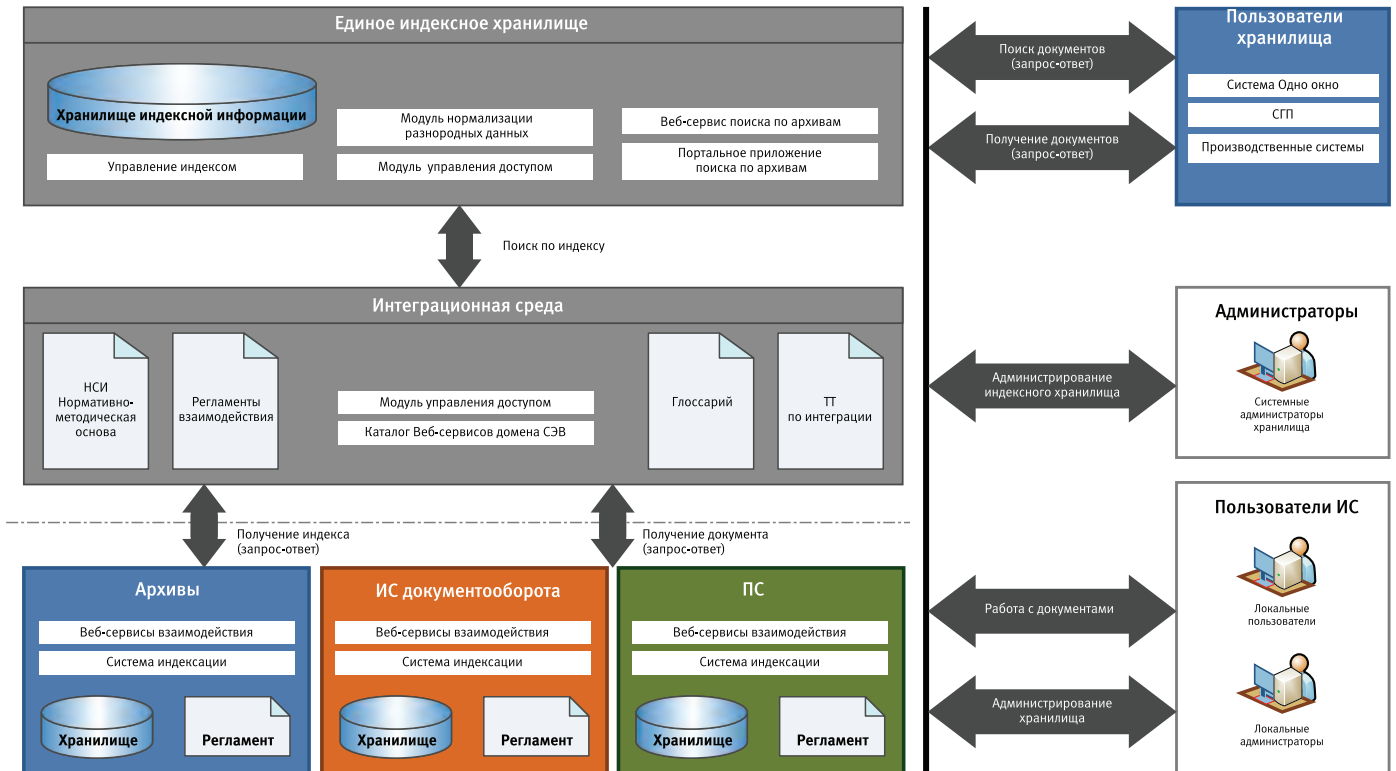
Единое индексное хранилище

Хранилище индексной информации

Управление индексом

Модуль нормализации разнородных данных

Модуль управления доступом

Веб-сервис поиска по архивам

Портальное приложение поиска по архивам

Поиск по индексу

Интеграционная среда

НСИ Нормативно-методическая основа

Регламенты взаимодействия

Модуль управления доступом

Каталог Веб-сервисов домена СЭВ

Глоссарий

ТТ по интеграции

Получение индекса (запрос-ответ)

Получение документа (запрос-ответ)

Архивы

Веб-сервисы взаимодействия

Система индексации

Хранилище

Регламент

ИС документооборота

Веб-сервисы взаимодействия

Система индексации

Хранилище

Регламент

ПС

Веб-сервисы взаимодействия

Система индексации

Хранилище

Регламент

Поиск документов (запрос-ответ)

Получение документов (запрос-ответ)

Пользователи хранилища

Система Одно окно

СГП

Производственные системы

Администрирование индексного хранилища

Администраторы

Системные администраторы хранилища

Работа с документами

Администрирование хранилища

Пользователи ИС

Локальные пользователи

Локальные администраторы